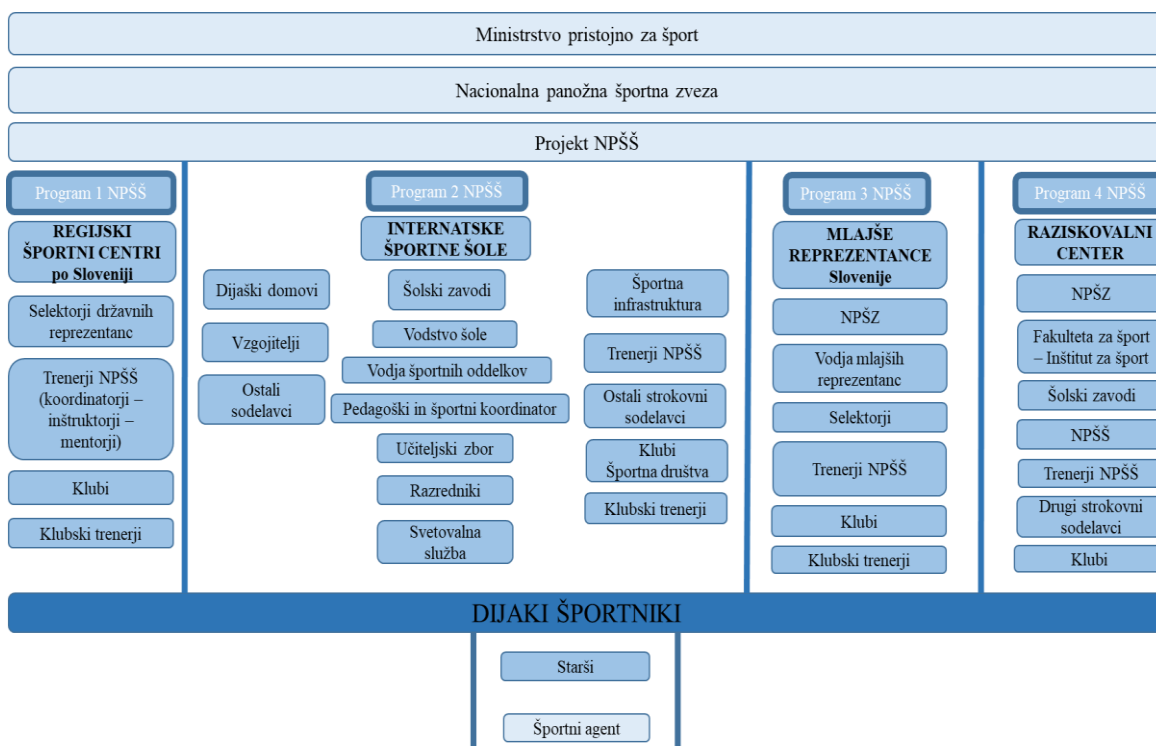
Ministrstvo pristojno za šport

Nacionalna panožna športna zveza

Projekt NPŠŠ

Program 1 NPŠŠ

REGIJSKI ŠPORTNI CENTRI po Sloveniji

Selektorji državnih reprezentanc

Trenerji NPŠŠ (koordinatorji – inštruktorji – mentorji)

Klubi

Klubski trenerji

Program 2 NPŠŠ

INTERNATSKE ŠPORTNE ŠOLE

Dijaški domovi

Vzgojitelji

Ostali sodelavci

Šolski zavodi

Vodstvo šole

Vodja športnih oddelkov

Pedagoški in športni koordinator

Učiteljski zbor

Razredniki

Svetovalna služba

Športna infrastruktura

Trenerji NPŠŠ

Ostali strokovni sodelavci

Klubi Športna društva

Klubski trenerji

Program 3 NPŠŠ

MLAJŠE REPREZENTANCE Slovenije

NPŠZ

Vodja mlajših reprezentanc

Selektorji

Trenerji NPŠŠ

Klubi

Klubski trenerji

Program 4 NPŠŠ

RAZISKOVALNI CENTER

NPŠZ

Fakulteta za šport – Inštitut za šport

Šolski zavodi

NPŠŠ

Trenerji NPŠŠ

Drugi strokovni sodelavci

Klubi

DIJAKI ŠPORTNIKI

Starši

Športni agent